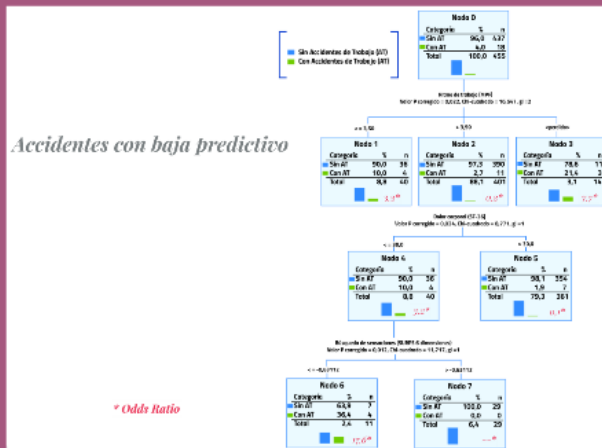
Sin Accidentes de Trabajo (AT)
Con Accidentes de Trabajo (AT)

Accidentes con baja predictivo

Nodo 0
| Categoría | % | n |
|---|---|---|
| Sin AT | 96,0 | 437 |
| Con AT | 4,0 | 18 |
| Total | 100,0 | 455 |

Horas de trabajo (hrs)
Valor P corregido = 0,002, Chi-cuadrado = 16,341, gl = 2

<= 1,50 | > 1,50 | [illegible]

Nodo 1
| Categoría | % | n |
|---|---|---|
| Sin AT | 90,0 | 36 |
| Con AT | 10,0 | 4 |
| Total | 8,8 | 40 |

3,3*

Nodo 2
| Categoría | % | n |
|---|---|---|
| Sin AT | 97,3 | 390 |
| Con AT | 2,7 | 11 |
| Total | 88,1 | 401 |

Nodo 3
| Categoría | % | n |
|---|---|---|
| Sin AT | 78,6 | 11 |
| Con AT | 21,4 | 3 |
| Total | 3,1 | 14 |

7,2*

Dolor corporal (SF-36)
Valor P corregido = 0,016, Chi-cuadrado = 6,771, gl = 1

<= 90,0 | > 90,0

Nodo 4
| Categoría | % | n |
|---|---|---|
| Sin AT | 90,0 | 36 |
| Con AT | 10,0 | 4 |
| Total | 8,8 | 40 |

2,2*

Nodo 5
| Categoría | % | n |
|---|---|---|
| Sin AT | 98,1 | 354 |
| Con AT | 1,9 | 7 |
| Total | 79,3 | 361 |

0,1*

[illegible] de sensaciones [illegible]
Valor P corregido = 0,012, Chi-cuadrado = 11,747, gl = 1

<= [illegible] | > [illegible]

Nodo 6
| Categoría | % | n |
|---|---|---|
| Sin AT | 63,6 | 7 |
| Con AT | 36,4 | 4 |
| Total | 2,4 | 11 |

12,6*

Nodo 7
| Categoría | % | n |
|---|---|---|
| Sin AT | 100,0 | 29 |
| Con AT | 0,0 | 0 |
| Total | 6,4 | 29 |

* Odds Ratio